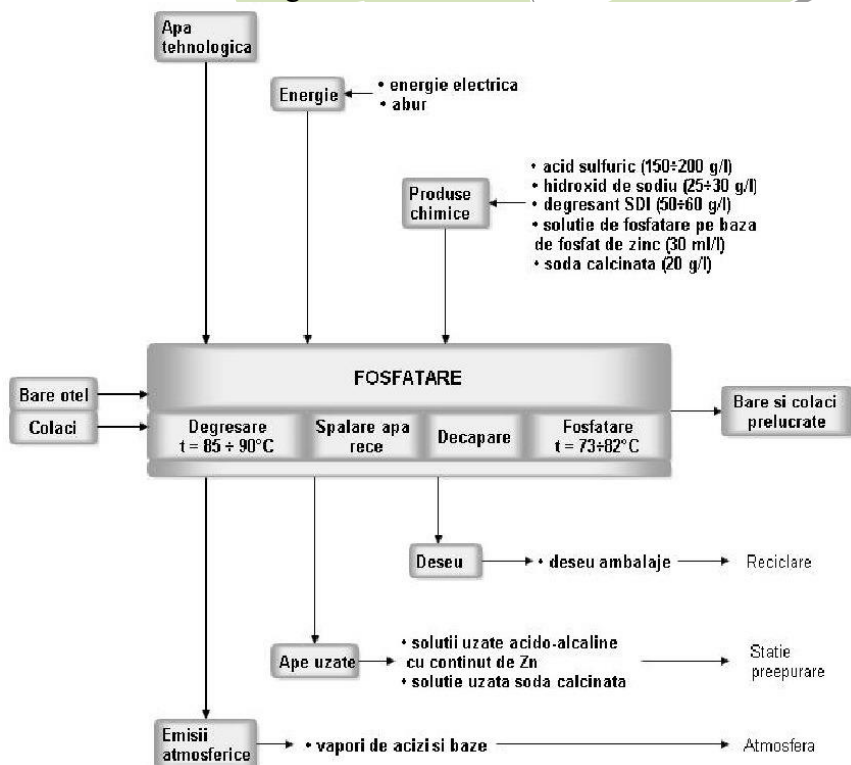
Apa tehnologica

Energie
• energie electrica
• abur

Produse chimice
• acid sulfuric (150÷200 g/l)
• hidroxid de sodiu (25÷30 g/l)
• degresant SDI (50÷60 g/l)
• solutie de fosfatare pe baza de fosfat de zinc (30 ml/l)
• soda calcinata (20 g/l)

Bare otel

Colaci

FOSFATARE

Degresare $t = 85 \div 90°C$

Spalare apa rece

Decapare

Fosfatare $t = 73 \div 82°C$

Bare si colaci prelucrate

Deseu
• deseu ambalaje
Reciclare

Ape uzate
• solutii uzate acido-alcaline cu continut de Zn
• solutie uzata soda calcinata
Statie preepurare

Emisii atmosferice
• vapori de acizi si baze
Atmosfera